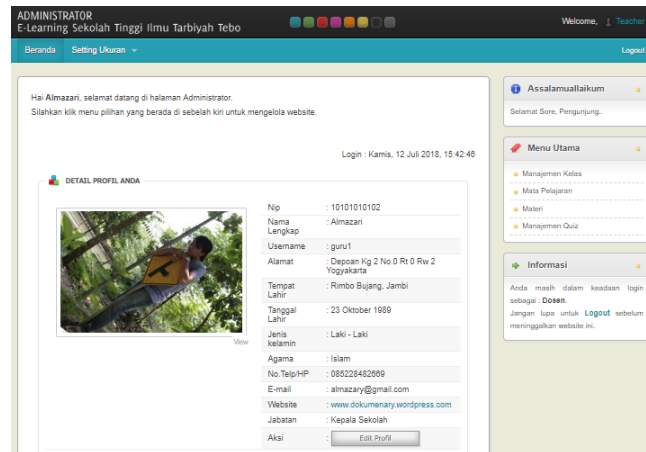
ADMINISTRATOR
E-Learning Sekolah Tinggi Ilmu Tarbiyah Tebo

Welcome, Teacher

Beranda Setting Ukuran

Logout

Hai Almazari, selamat datang di halaman Administrator.
Silahkan klik menu pilihan yang berada di sebelah kiri untuk mengelola website.

Login : Kamis, 12 Juli 2018, 15:42:46

DETAIL PROFIL ANDA

View

| | |
|---|---|
| Nip | : 10101010102 |
| Nama Lengkap | : Almazari |
| Username | : guru1 |
| Alamat | : Depoan Kg 2 No.0 Rt 0 Rw 2 Yogyakarta |
| Tempat Lahir | : Rimbo Bujang, Jambi |
| Tanggal Lahir | : 23 Oktober 1989 |
| Jenis kelamin | : Laki - Laki |
| Agama | : Islam |
| No.Telp/HP | : 085228482669 |
| E-mail | : almazary@gmail.com |
| Website | : www.dokumenary.wordpress.com |
| Jabatan | : Kepala Sekolah |
| Aksi | : Edit Profil |

Assalamuallaikum
Selamat Sore, Pengunjung..

Menu Utama
Manajemen Kelas
Mata Pelajaran
Materi
Manajemen Quiz

Informasi
Anda masih dalam keadaan login sebagai : Dosen.
Jangan lupa untuk Logout sebelum meninggalkan website ini.